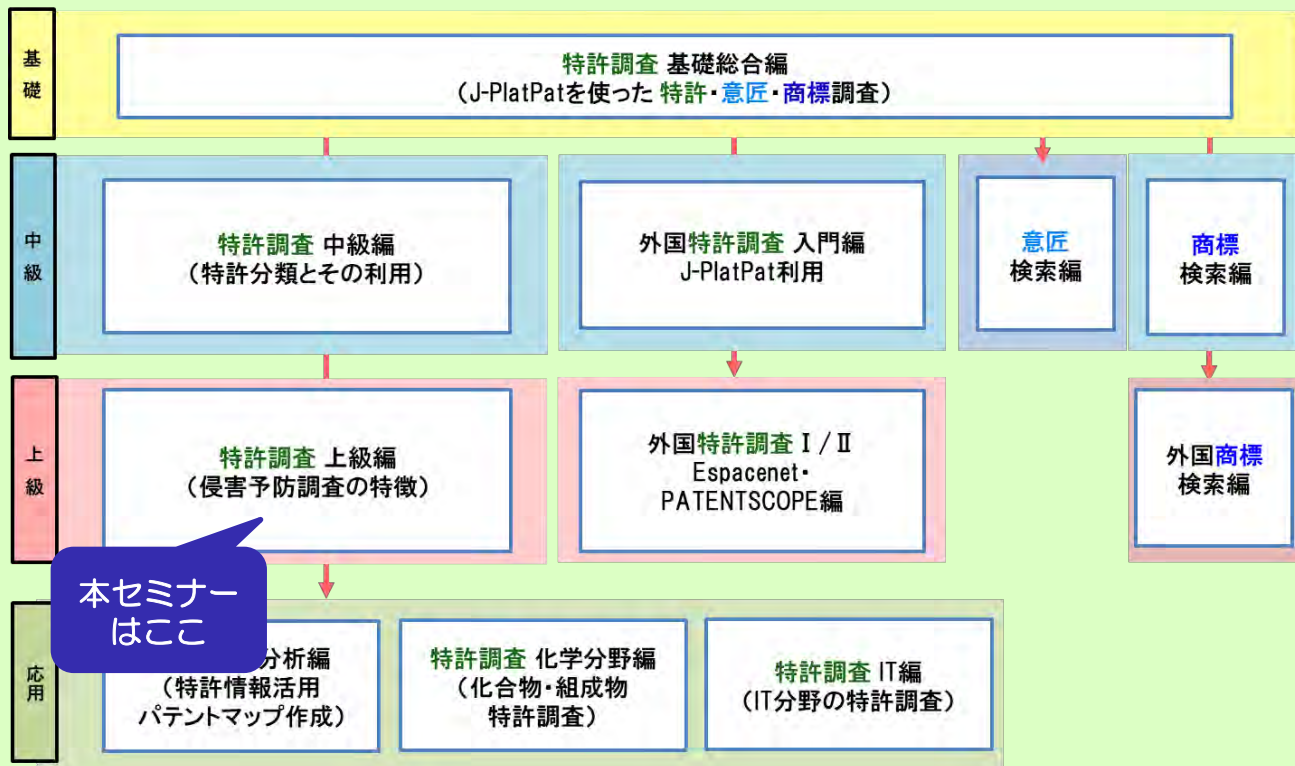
基礎

特許調査 基礎総合編
（J-PlatPatを使った 特許・意匠・商標調査）

中級

特許調査 中級編
（特許分類とその利用）

外国特許調査 入門編
J-PlatPat利用

意匠
検索編

商標
検索編

上級

特許調査 上級編
（侵害予防調査の特徴）

外国特許調査 Ⅰ/Ⅱ
Espacenet・
PATENTSCOPE編

外国商標
検索編

本セミナー
はここ

応用

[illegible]分析編
（特許情報活用
パテントマップ作成）

特許調査 化学分野編
（化合物・組成物
特許調査）

特許調査 IT編
（IT分野の特許調査）